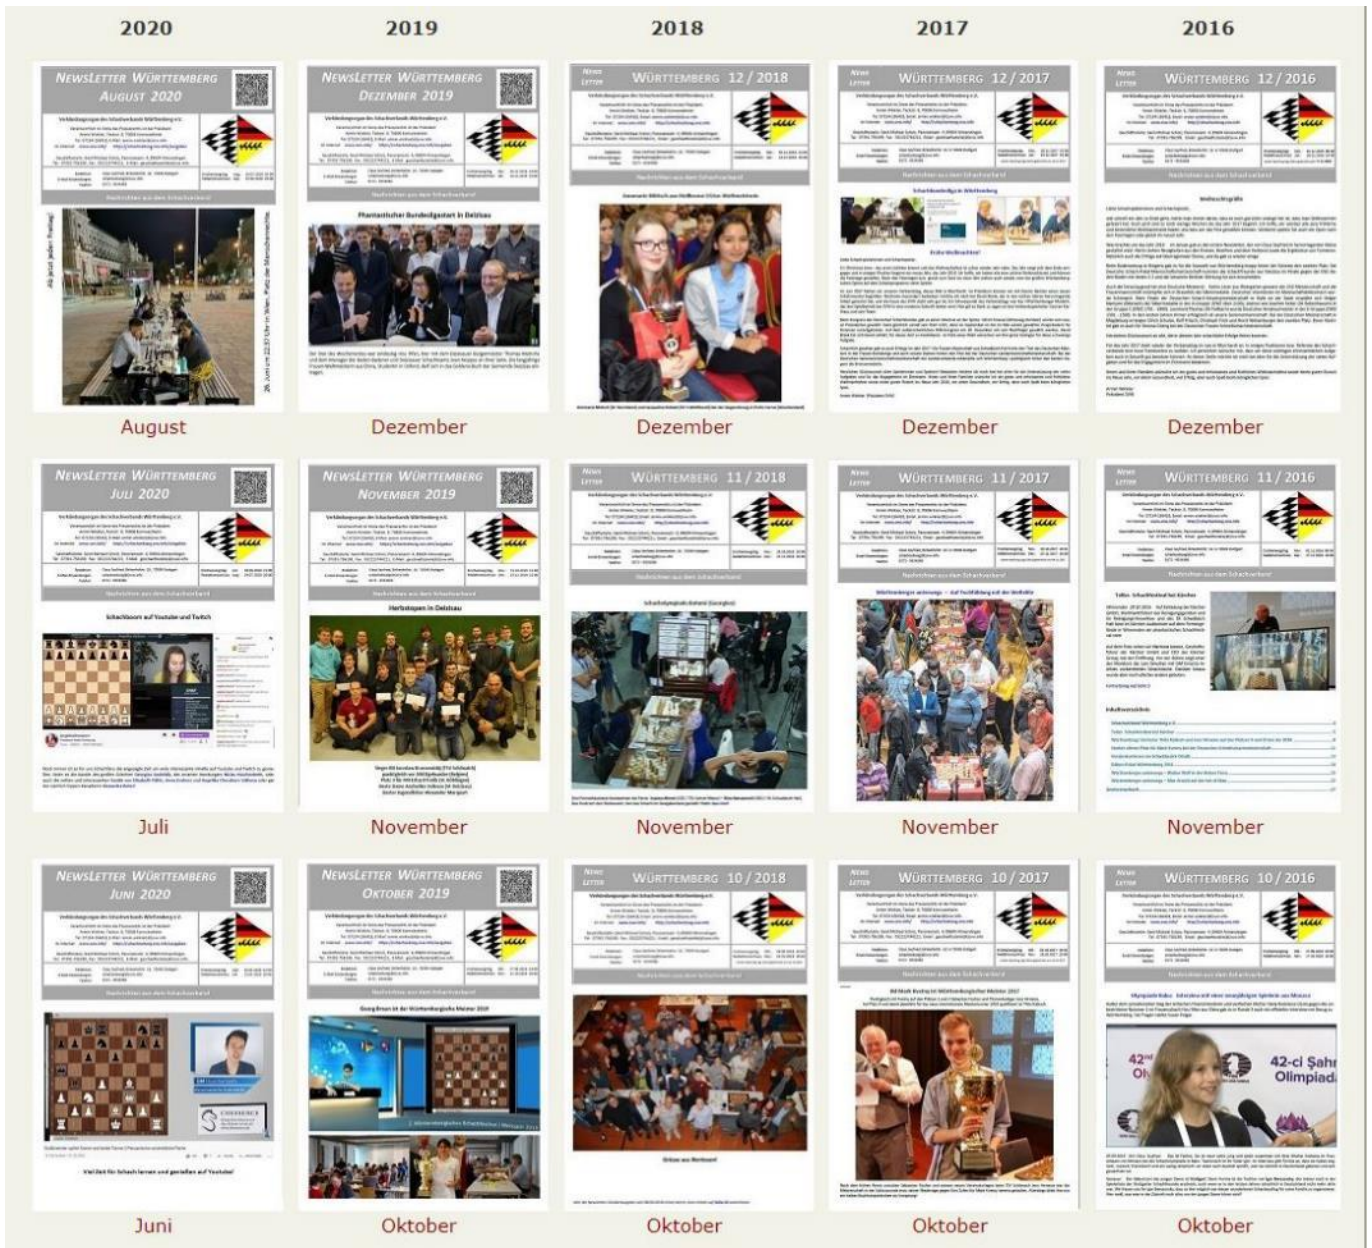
2020 2019 2018 2017 2016

NEWSLETTER WÜRTTEMBERG AUGUST 2020

NEWSLETTER WÜRTTEMBERG DEZEMBER 2019

Phantastischer Bundesligastart in Deizisau

NEWS LETTER WÜRTTEMBERG 12 / 2018

NEWS LETTER WÜRTTEMBERG 12 / 2017

NEWS LETTER WÜRTTEMBERG 12 / 2016

August Dezember Dezember Dezember Dezember

NEWSLETTER WÜRTTEMBERG JULI 2020

Schachboom auf Youtube und Twitch

NEWSLETTER WÜRTTEMBERG NOVEMBER 2019

Herbstopen in Deizisau

NEWS LETTER WÜRTTEMBERG 11 / 2018

NEWS LETTER WÜRTTEMBERG 11 / 2017

NEWS LETTER WÜRTTEMBERG 11 / 2016

Juli November November November November

NEWSLETTER WÜRTTEMBERG JUNI 2020

NEWSLETTER WÜRTTEMBERG OKTOBER 2019

NEWS LETTER WÜRTTEMBERG 10 / 2018

NEWS LETTER WÜRTTEMBERG 10 / 2017

NEWS LETTER WÜRTTEMBERG 10 / 2016

42nd Ol

42-ci Şahm Olimpiad

Juni Oktober Oktober Oktober Oktober